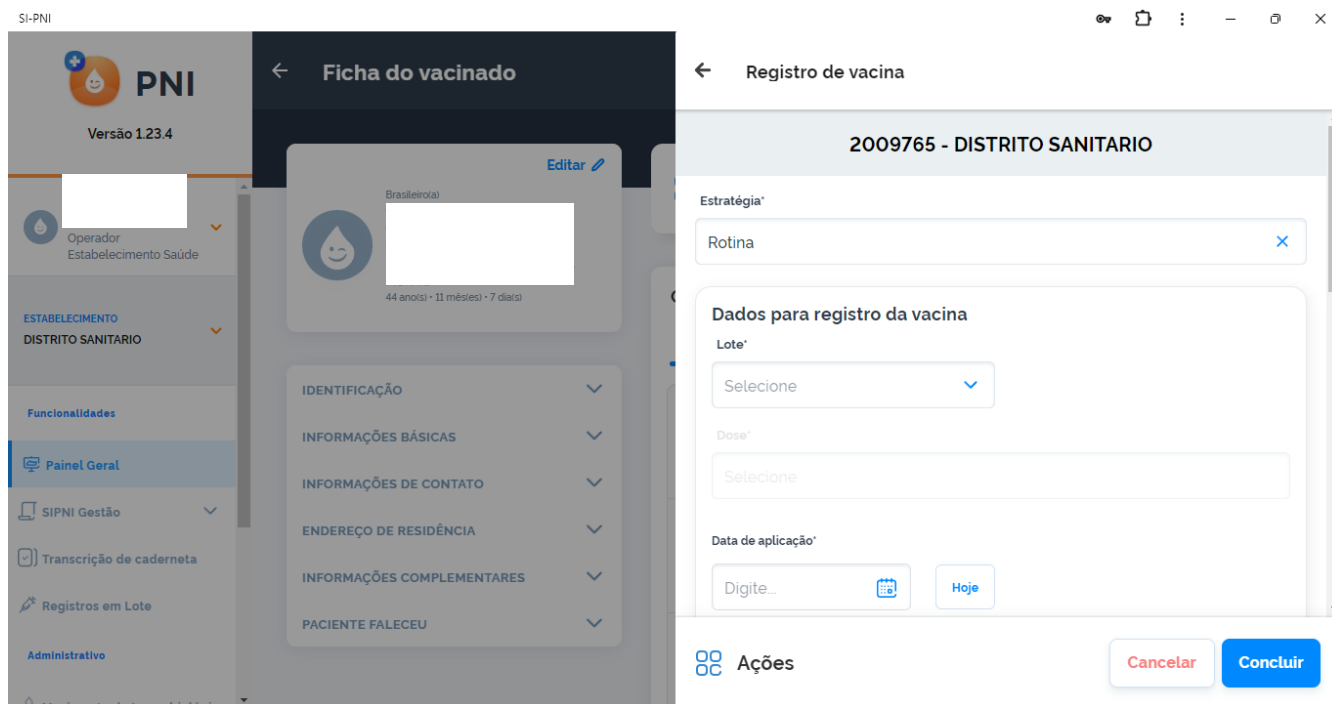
SI-PNI

PNI
Versão 1.23.4

Operador
Estabelecimento Saúde

ESTABELECIMENTO
DISTRITO SANITARIO

Funcionalidades
Painel Geral
SIPNI Gestão
Transcrição de caderneta
Registros em Lote
Administrativo

Ficha do vacinado

Editar
Brasileiro(a)
44 ano(s) • 11 mês(es) • 7 dia(s)

IDENTIFICAÇÃO
INFORMAÇÕES BÁSICAS
INFORMAÇÕES DE CONTATO
ENDEREÇO DE RESIDÊNCIA
INFORMAÇÕES COMPLEMENTARES
PACIENTE FALECEU

Registro de vacina

2009765 - DISTRITO SANITARIO

Estratégia*
Rotina

Dados para registro da vacina
Lote*
Selecione
Dose*
Selecione
Data de aplicação*
Digite...
Hoje

Ações
Cancelar
Concluir